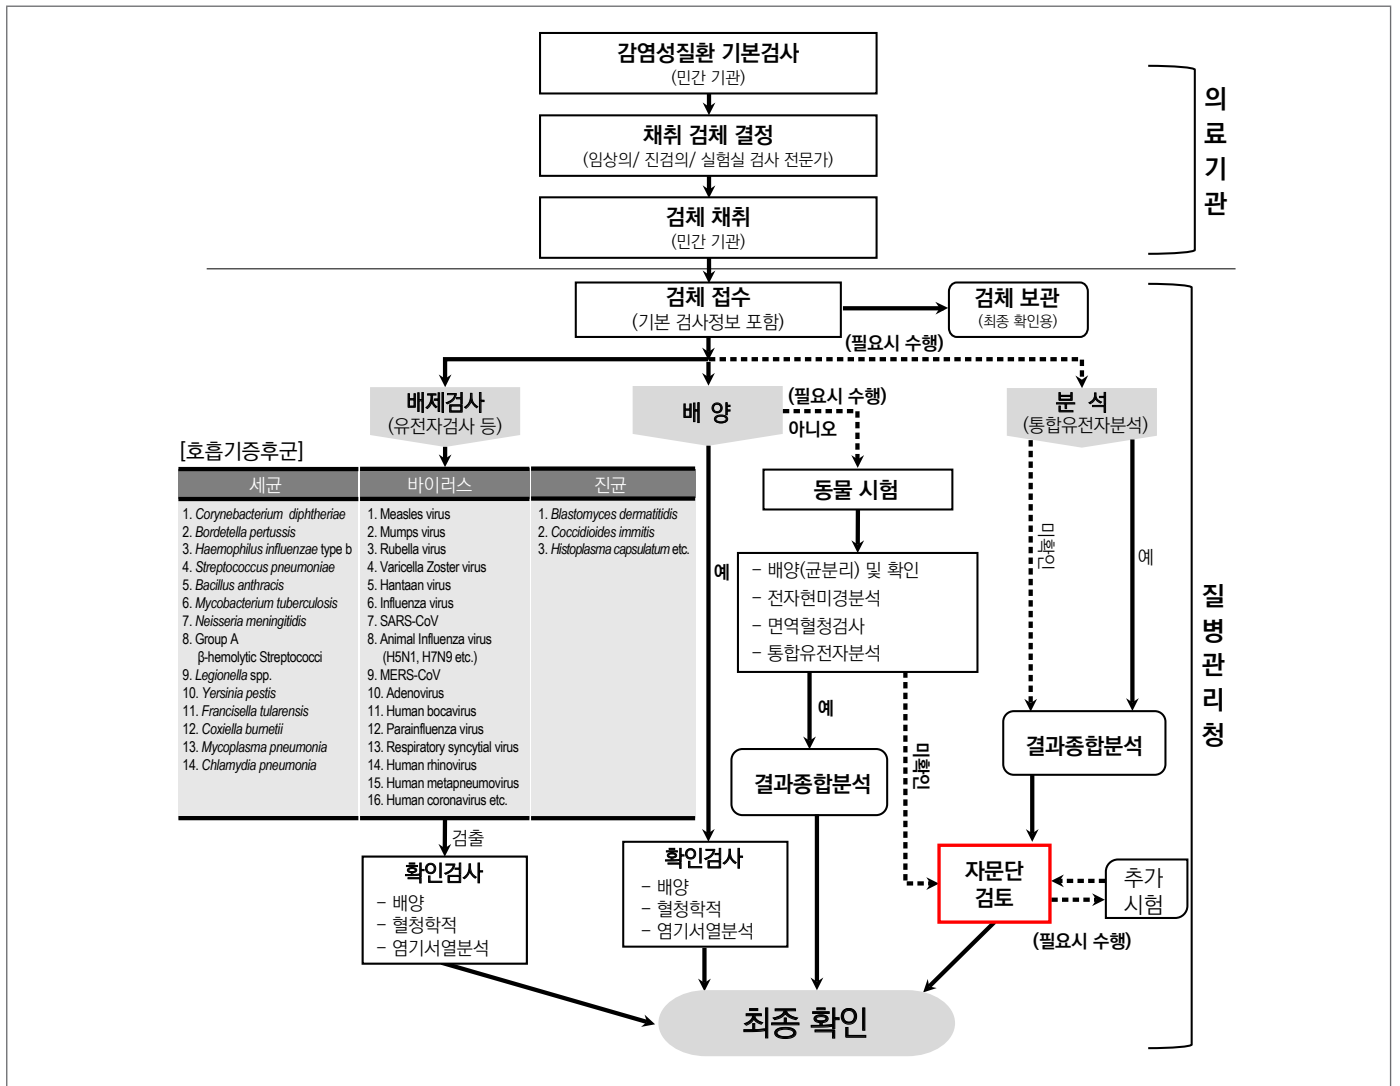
감염성질환 기본검사
(민간 기관)

채취 검체 결정
(임상의/ 진검의/ 실험실 검사 전문가)

검체 채취
(민간 기관)

의료기관

검체 접수
(기본 검사정보 포함)

검체 보관
(최종 확인용)

(필요시 수행)

배제검사
(유전자검사 등)

배 양

(필요시 수행)

아니오

분 석
(통합유전자분석)

[호흡기증후군]

| 세균 | 바이러스 | 진균 |
|---|---|---|
| 1. *Corynebacterium diphtheriae*<br>2. *Bordetella pertussis*<br>3. *Haemophilus influenzae* type b<br>4. *Streptococcus pneumoniae*<br>5. *Bacillus anthracis*<br>6. *Mycobacterium tuberculosis*<br>7. *Neisseria meningitidis*<br>8. Group A β-hemolytic Streptococci<br>9. *Legionella* spp.<br>10. *Yersinia pestis*<br>11. *Francisella tularensis*<br>12. *Coxiella burnetii*<br>13. *Mycoplasma pneumonia*<br>14. *Chlamydia pneumonia* | 1. Measles virus<br>2. Mumps virus<br>3. Rubella virus<br>4. Varicella Zoster virus<br>5. Hantaan virus<br>6. Influenza virus<br>7. SARS-CoV<br>8. Animal Influenza virus (H5N1, H7N9 etc.)<br>9. MERS-CoV<br>10. Adenovirus<br>11. Human bocavirus<br>12. Parainfluenza virus<br>13. Respiratory syncytial virus<br>14. Human rhinovirus<br>15. Human metapneumovirus<br>16. Human coronavirus etc. | 1. *Blastomyces dermatitidis*<br>2. *Coccidioides immitis*<br>3. *Histoplasma capsulatum* etc. |

동물 시험

- 배양(균분리) 및 확인
- 전자현미경분석
- 면역혈청검사
- 통합유전자분석

예

미확인

예

예

미확인

결과종합분석

결과종합분석

질병관리청

검출

확인검사
- 배양
- 혈청학적
- 염기서열분석

확인검사
- 배양
- 혈청학적
- 염기서열분석

자문단
검토

추가
시험

(필요시 수행)

최종 확인